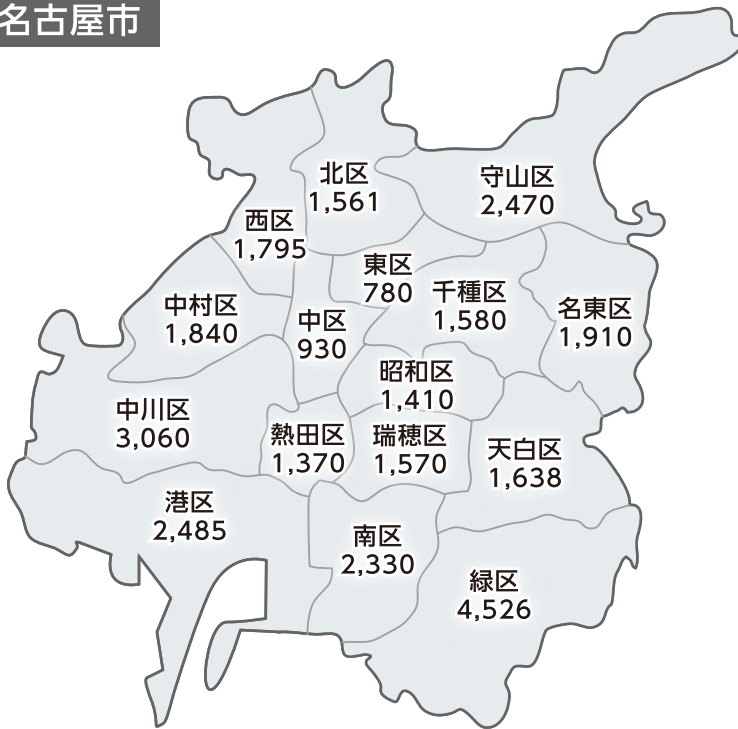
名古屋市

北区
1,561

守山区
2,470

西区
1,795

東区
780

千種区
1,580

名東区
1,910

中村区
1,840

中区
930

昭和区
1,410

中川区
3,060

熱田区
1,370

瑞穂区
1,570

天白区
1,638

港区
2,485

南区
2,330

緑区
4,526